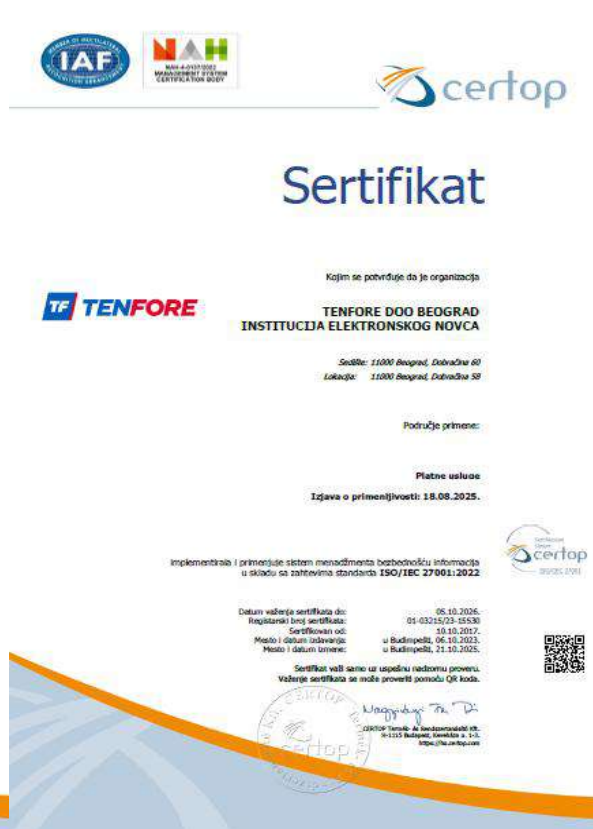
IAF

NAH
NAH-4-0157/2022
MANAGEMENT SYSTEM CERTIFICATION BODY

certop

Sertifikat

Kojim se potvrđuje da je organizacija

TF TENFORE

TENFORE DOO BEOGRAD
INSTITUCIJA ELEKTRONSKOG NOVCA

Sedište: 11000 Beograd, Dobračina 60
Lokacija: 11000 Beograd, Dobračina 58

Područje primene:

Platne usluge

Izjava o primenljivosti: 18.08.2025.

Implementirala i primenjuje sistem menadžmenta bezbednošću informacija u skladu sa zahtevima standarda ISO/IEC 27001:2022

certop

| Datum važenja sertifikata do: | 05.10.2026. |
|---|---|
| Registarski broj sertifikata: | 01-03215/23-15530 |
| Sertifikovan od: | 10.10.2017. |
| Mesto i datum izdavanja: | u Budimpešti, 06.10.2023. |
| Mesto i datum izmene: | u Budimpešti, 21.10.2025. |

Sertifikat važi samo uz uspešnu nadzornu proveru.
Važenje sertifikata se može proveriti pomoću QR koda.

CERTOP Tanusító- és Ikerdasztanusító Kft.
H-1115 Budapest, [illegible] u. 1-3.
https://hu.certop.com

certop